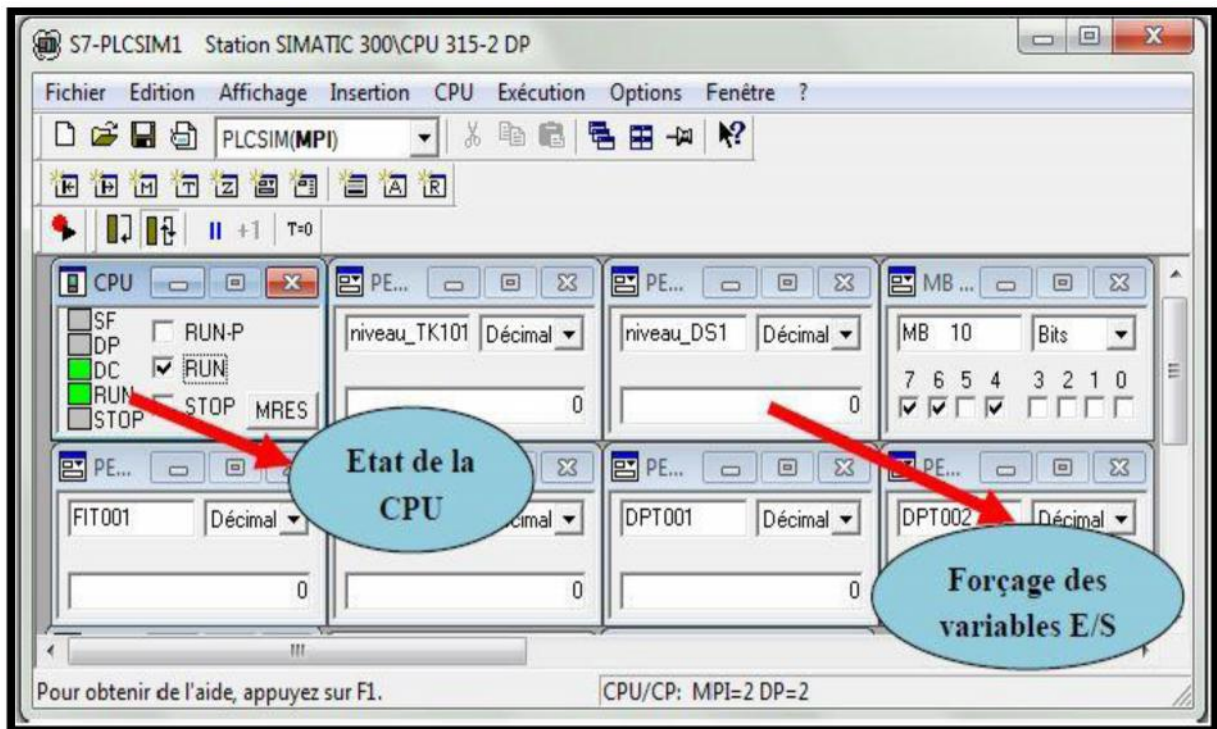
S7-PLCSIM1 Station SIMATIC 300\CPU 315-2 DP

Fichier Edition Affichage Insertion CPU Exécution Options Fenêtre ?

PLCSIM(MPI)

T=0

CPU

SF
DP
DC
RUN
STOP

RUN-P
RUN
STOP
MRES

PE...
niveau_TK101 Décimal
0

PE...
niveau_DS1 Décimal
0

MB ...
MB 10 Bits
7 6 5 4 3 2 1 0

PE...
FIT001 Décimal
0

Etat de la CPU

cimal
0

PE...
DPT001 Décimal
0

PE...
DPT002 Décimal

Forçage des variables E/S

Pour obtenir de l'aide, appuyez sur F1.

CPU/CP: MPI=2 DP=2